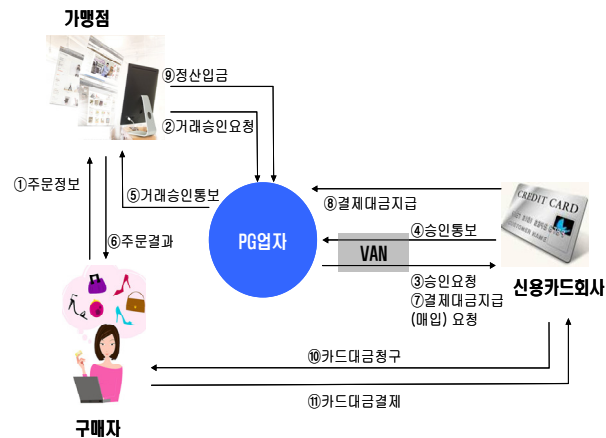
가맹점

⑨정산입금

②거래승인요청

①주문정보

⑤거래승인통보

⑥주문결과

⑧결제대금지급

PG업자

④승인통보

VAN

CREDIT CARD

③승인요청
⑦결제대금지급
(매입) 요청

신용카드회사

⑩카드대금청구

⑪카드대금결제

구매자